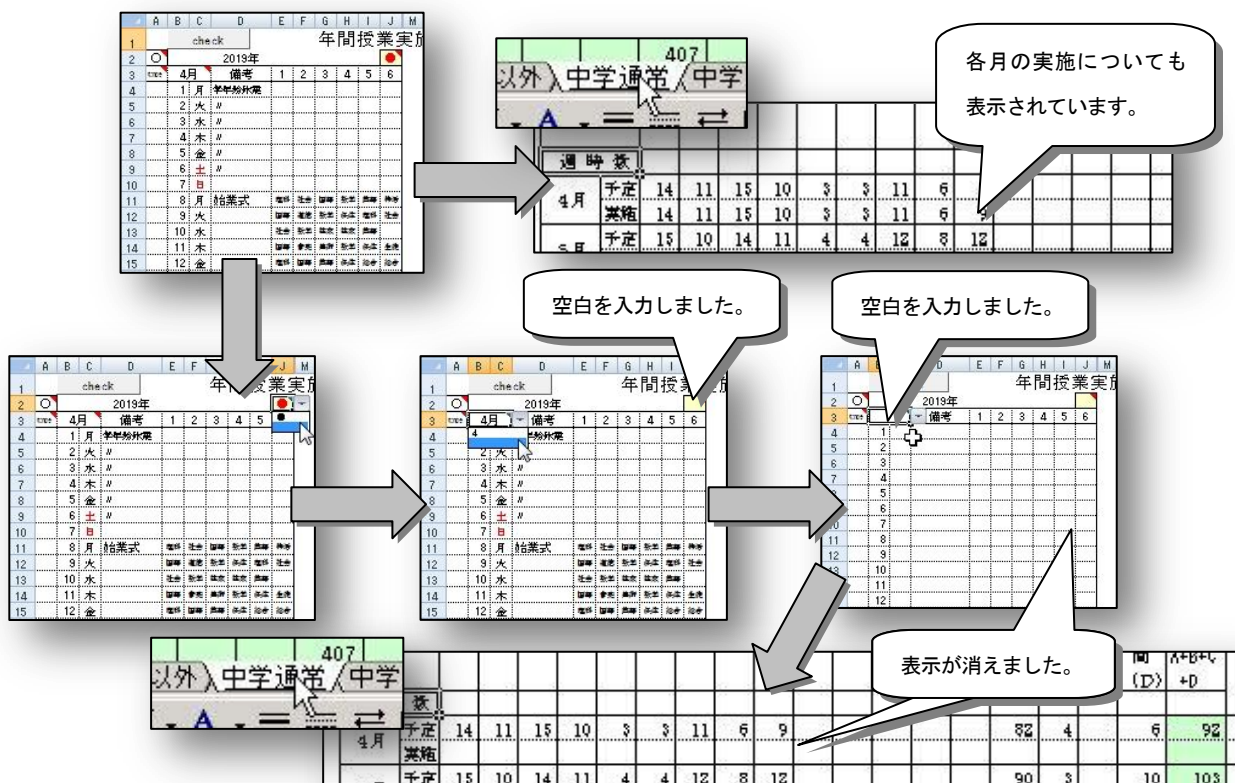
| | A | B | C | D | E | F | G | H | I | J | M |
|---|---|---|---|---|---|---|---|---|---|---|---|
| 1 | | check | | | 年間授業実施 | | | | | | |
| 2 | ○ | | 2019年 | | | | | | | | ● |
| 3 | | 4月 | | 備考 | 1 | 2 | 3 | 4 | 5 | 6 | |
| 4 | | 1 | 月 | 学年始休業 | | | | | | | |
| 5 | | 2 | 火 | 〃 | | | | | | | |
| 6 | | 3 | 水 | 〃 | | | | | | | |
| 7 | | 4 | 木 | 〃 | | | | | | | |
| 8 | | 5 | 金 | 〃 | | | | | | | |
| 9 | | 6 | 土 | 〃 | | | | | | | |
| 10 | | 7 | 日 | | | | | | | | |
| 11 | | 8 | 月 | 始業式 | | | | | | | |
| 12 | | 9 | 火 | | | | | | | | |
| 13 | | 10 | 水 | | | | | | | | |
| 14 | | 11 | 木 | | | | | | | | |
| 15 | | 12 | 金 | | | | | | | | |

407
以外 中学通常 中学

各月の実施についても表示されています。

| 週時数 | | | | | | | | | | |
|---|---|---|---|---|---|---|---|---|---|---|
| 4月 | 予定 | 14 | 11 | 15 | 10 | 3 | 3 | 11 | 6 | 9 |
| | 実施 | 14 | 11 | 15 | 10 | 3 | 3 | 11 | 6 | 9 |
| 5月 | 予定 | 15 | 10 | 14 | 11 | 4 | 4 | 12 | 8 | 12 |

空白を入力しました。

空白を入力しました。

check
年間授業実施
2019年
4月 備考 1 2 3 4 5 6
1 月 学年始休業
2 火 〃
3 水 〃
4 木 〃
5 金 〃
6 土 〃
7 日
8 月 始業式
9 火
10 水
11 木
12 金

年間授業実施
2019年
備考 1 2 3 4 5 6
1
2
3
4
5
6
7
8
9
10
11
12

407
以外 中学通常 中学

表示が消えました。

| 数 | | | | | | | | | | | | |
|---|---|---|---|---|---|---|---|---|---|---|---|---|
| 4月 | 予定 | 14 | 11 | 15 | 10 | 3 | 3 | 11 | 6 | 9 | 82 | 4 | 6 | 92 |
| | 実施 | | | | | | | | | | | | | |
| | 予定 | 15 | 10 | 14 | 11 | 4 | 4 | 12 | 8 | 12 | 90 | 3 | 10 | 103 |

間 (D)
A+B+C +D